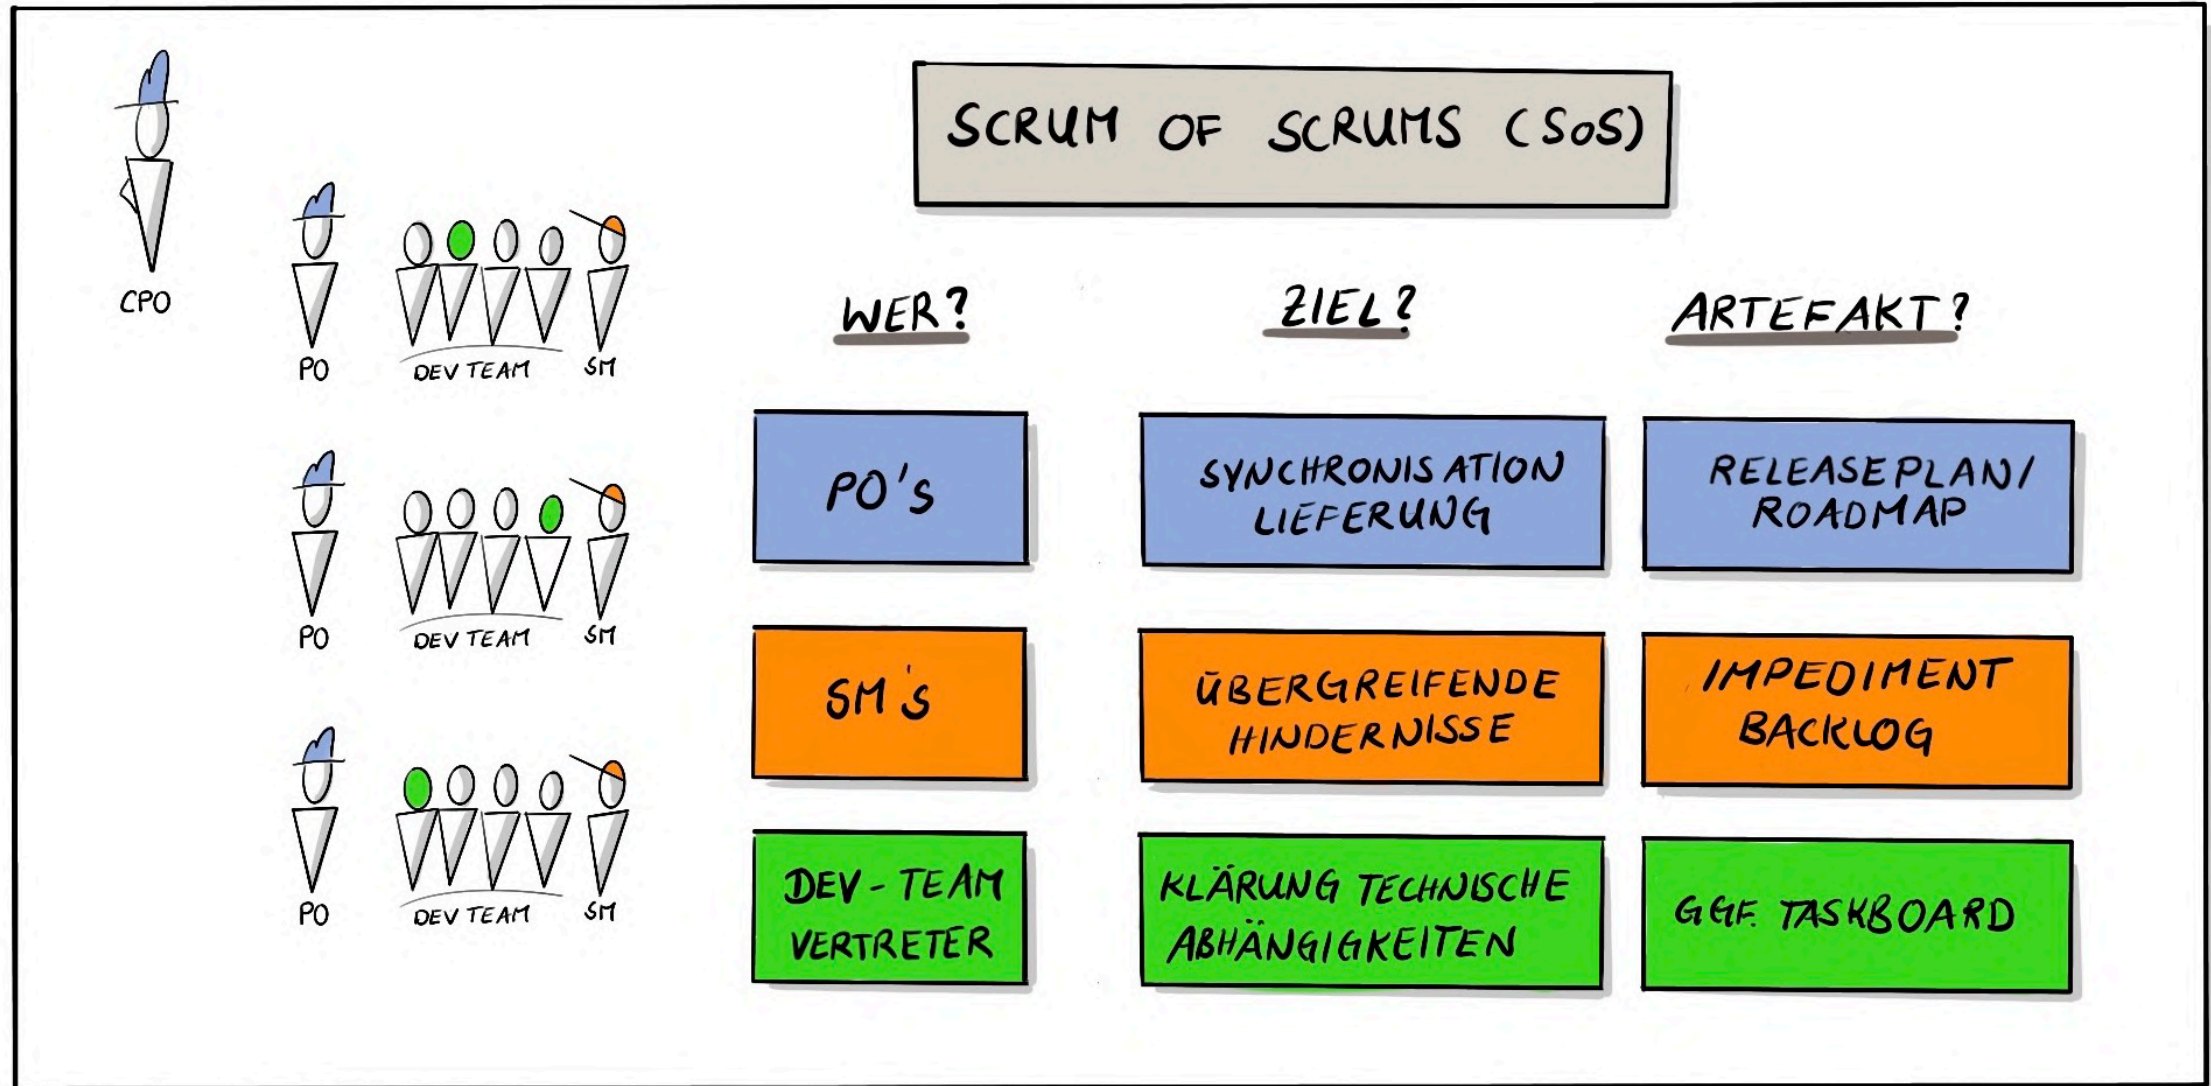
CPO

PO DEV TEAM SM

PO DEV TEAM SM

PO DEV TEAM SM

SCRUM OF SCRUMS (SoS)

| WER? | ZIEL? | ARTEFAKT? |
|---|---|---|
| PO'S | SYNCHRONISATION LIEFERUNG | RELEASEPLAN / ROADMAP |
| SM'S | ÜBERGREIFENDE HINDERNISSE | IMPEDIMENT BACKLOG |
| DEV-TEAM VERTRETER | KLÄRUNG TECHNISCHE ABHÄNGIGKEITEN | GGF. TASKBOARD |